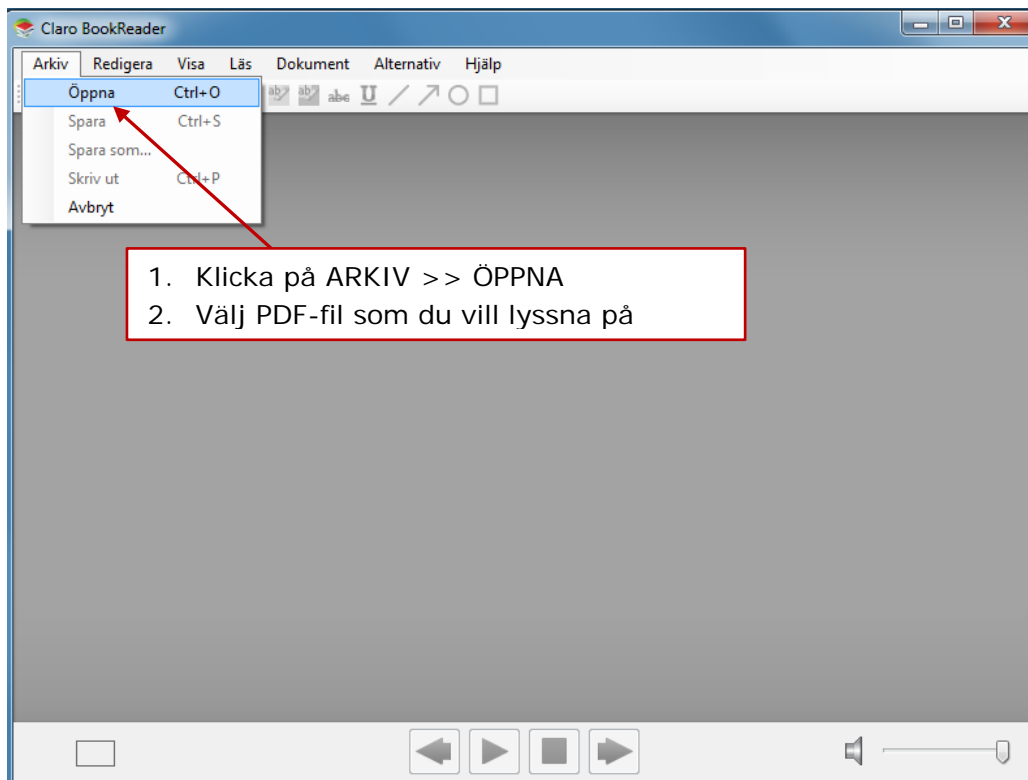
Claro BookReader

Arkiv Redigera Visa Läs Dokument Alternativ Hjälp

Öppna Ctrl+O
Spara Ctrl+S
Spara som...
Skriv ut Ctrl+P
Avbryt

ab ab abc U

1. Klicka på ARKIV >> ÖPPNA
2. Välj PDF-fil som du vill lyssna på